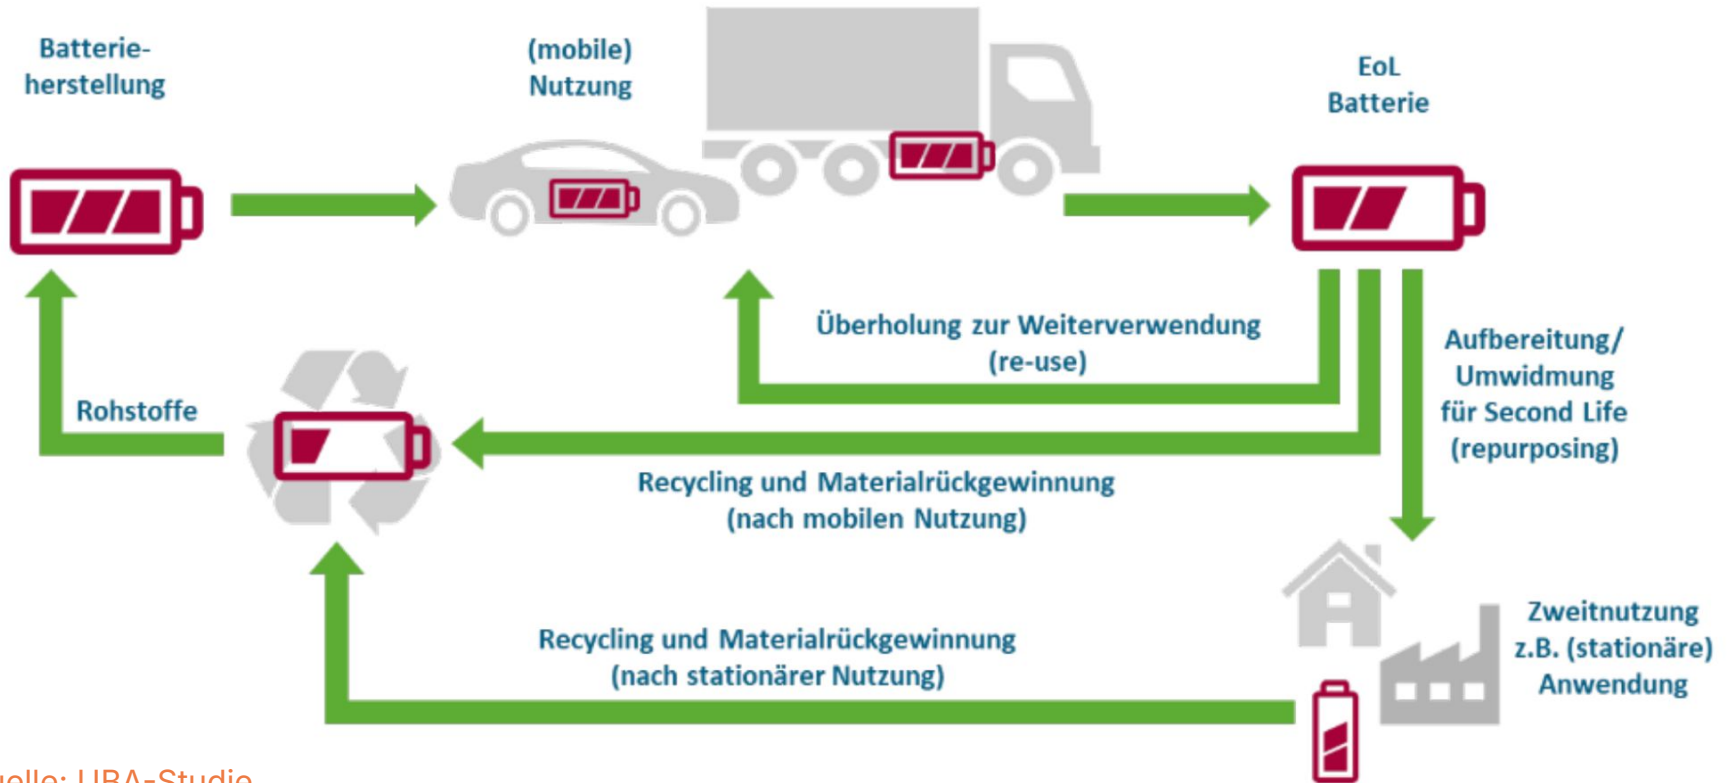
Batterieherstellung

(mobile) Nutzung

EoL Batterie

Überholung zur Weiterverwendung (re-use)

Aufbereitung/ Umwidmung für Second Life (repurposing)

Rohstoffe

Recycling und Materialrückgewinnung (nach mobilen Nutzung)

Zweitnutzung z.B. (stationäre) Anwendung

Recycling und Materialrückgewinnung (nach stationärer Nutzung)

uelle: UBA-Studie